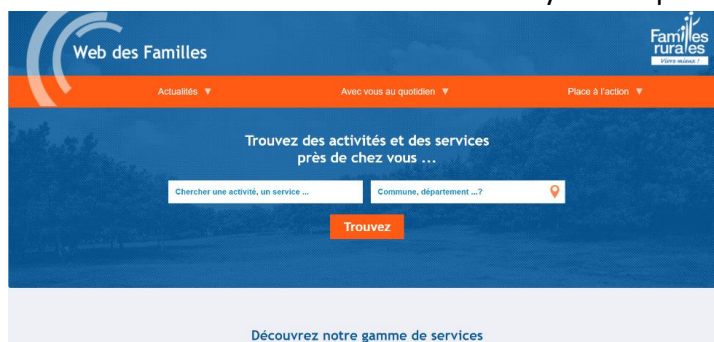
Web des Familles

Familles rurales
Vivre mieux !

Actualités ▼
Avec vous au quotidien ▼
Place à l'action ▼

Trouvez des activités et des services près de chez vous ...

Chercher une activité, un service ...
Commune, département ...?

Trouvez

Découvrez notre gamme de services